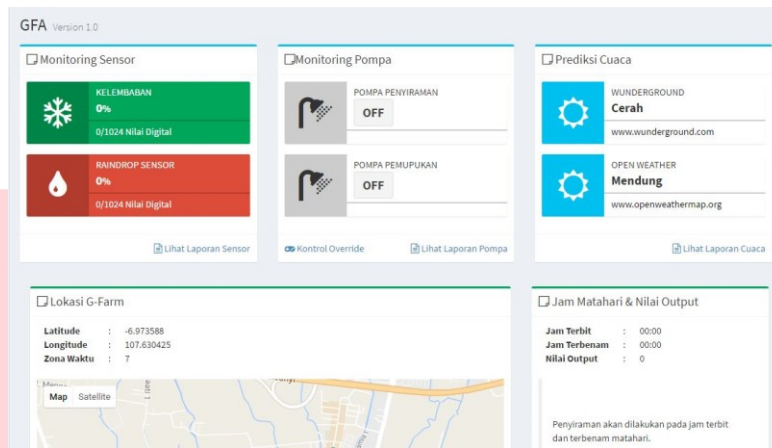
GFA Version 1.0

Monitoring Sensor

KELEMBABAN
0%
0/1024 Nilai Digital

RAINDROP SENSOR
0%
0/1024 Nilai Digital

Lihat Laporan Sensor

Monitoring Pompa

POMPA PENYIRAMAN
OFF

POMPA PEMUPUKAN
OFF

Kontrol Override
Lihat Laporan Pompa

Prediksi Cuaca

WUNDERGROUND
Cerah
www.wunderground.com

OPEN WEATHER
Mendung
www.openweathermap.org

Lihat Laporan Cuaca

Lokasi G-Farm

| | | |
|---|---|---|
| Latitude | : | -6.973588 |
| Longitude | : | 107.630425 |
| Zona Waktu | : | 7 |

Map Satellite

Jam Matahari & Nilai Output

| | | |
|---|---|---|
| Jam Terbit | : | 00:00 |
| Jam Terbenam | : | 00:00 |
| Nilai Output | : | 0 |

Penyiraman akan dilakukan pada jam terbit dan terbenam matahari.